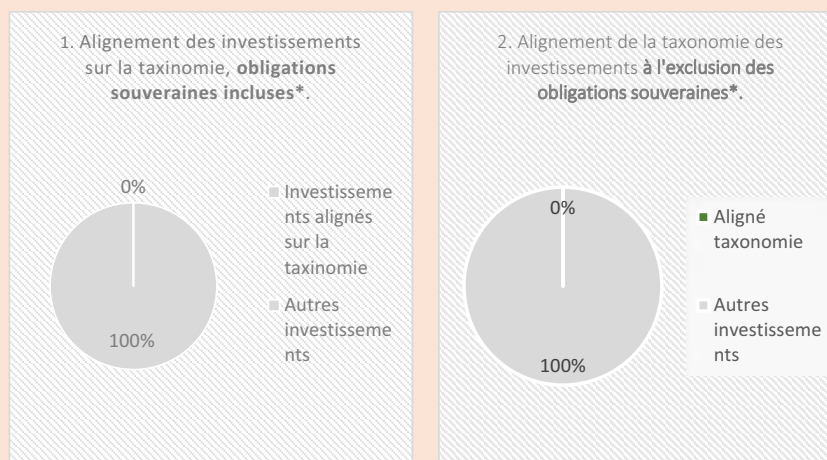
1. Alignement des investissements sur la taxinomie, **obligations souveraines incluses***.

0%

100%

Investissements alignés sur la taxinomie

Autres investissements

2. Alignement de la taxonomie des investissements **à l'exclusion des obligations souveraines***.

0%

100%

Aligné taxonomie

Autres investissements